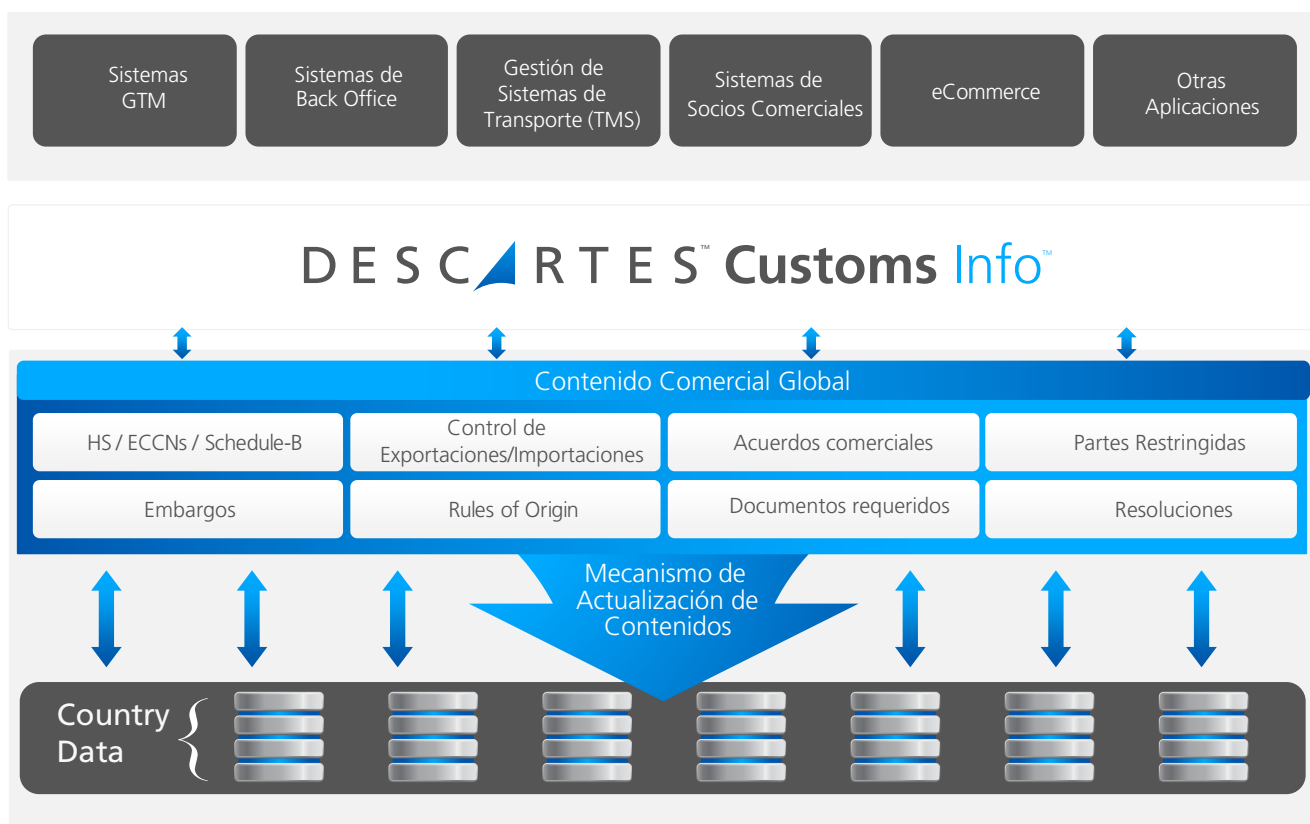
Sistemas GTM

Sistemas de Back Office

Gestión de Sistemas de Transporte (TMS)

Sistemas de Socios Comerciales

eCommerce

Otras Aplicaciones

DESCARTES™ Customs Info™

Contenido Comercial Global

HS / ECCNs / Schedule-B

Control de Exportaciones/Importaciones

Acuerdos comerciales

Partes Restringidas

Embargos

Rules of Origin

Documentos requeridos

Resoluciones

Mecanismo de Actualización de Contenidos

Country Data